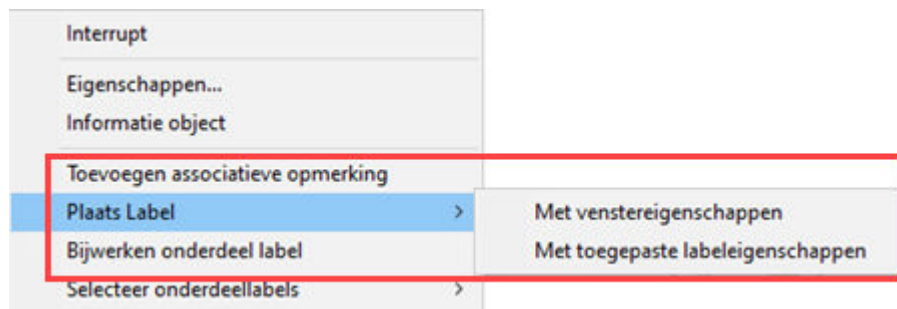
Interrupt

Eigenschappen...
Informatie object

Toevoegen associatieve opmerking
Plaats Label
Bijwerken onderdeel label
Selecteer onderdeellabels

Met venstereigenschappen
Met toegepaste labeleigenschappen